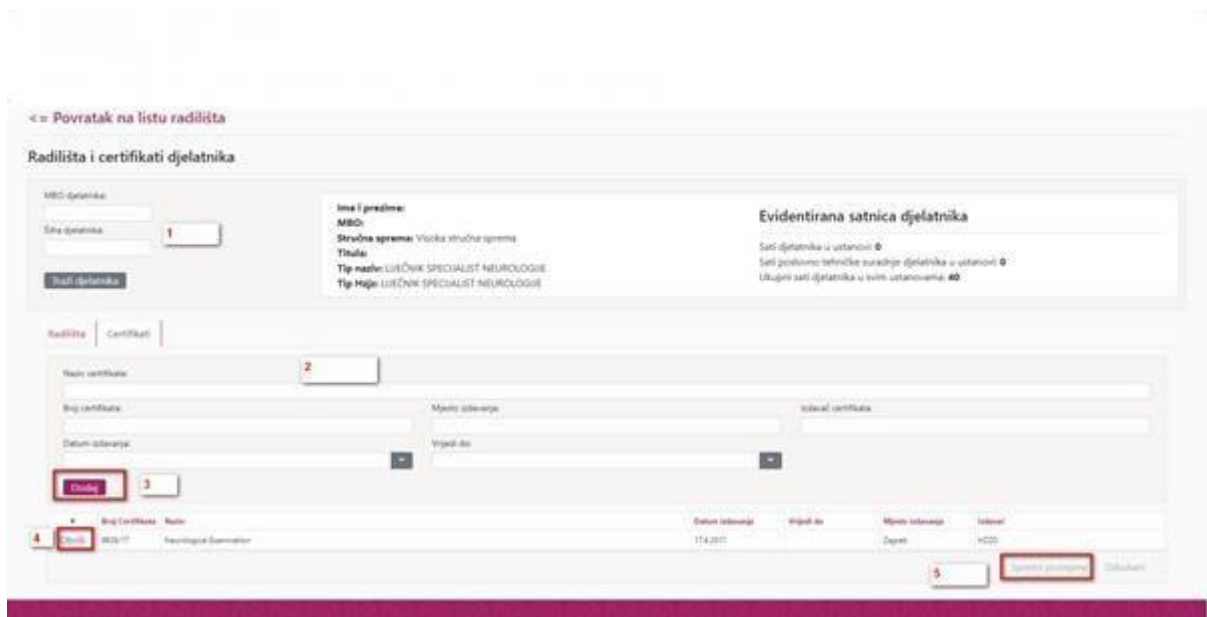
<= Povratak na listu radilišta

Radilišta i certifikati djelatnika

MBO djelatnika:

Šifra djelatnika:

1

Traži djelatnika

Ime i prezime:
MBO:
Stručna sprema: Visoka stručna sprema
Titula:
Tip naziv: LIJEČNIK SPECIJALIST NEUROLOGIJE
Tip Hzjz: LIJEČNIK SPECIJALIST NEUROLOGIJE

Evidentirana satnica djelatnika

Sati djelatnika u ustanovi: 0
Sati poslovno tehničke suradnje djelatnika u ustanovi: 0
Ukupni sati djelatnika u svim ustanovama: 40

Radilišta | Certifikati

Naziv certifikata:

2

Broj certifikata:

Mjesto izdavanja:

Izdavač certifikata:

Datum izdavanja:

Vrijedi do:

Dodaj

3

| | Broj Certifikata | Naziv | Datum izdavanja | Vrijedi do | Mjesto izdavanja | Izdavač |
|---|---|---|---|---|---|---|
| 4 Obriši | 9826/17 | Neurological Examination | 17.4.2017. | | Zagreb | HCOS |

5

Spremi promjene

Odustani